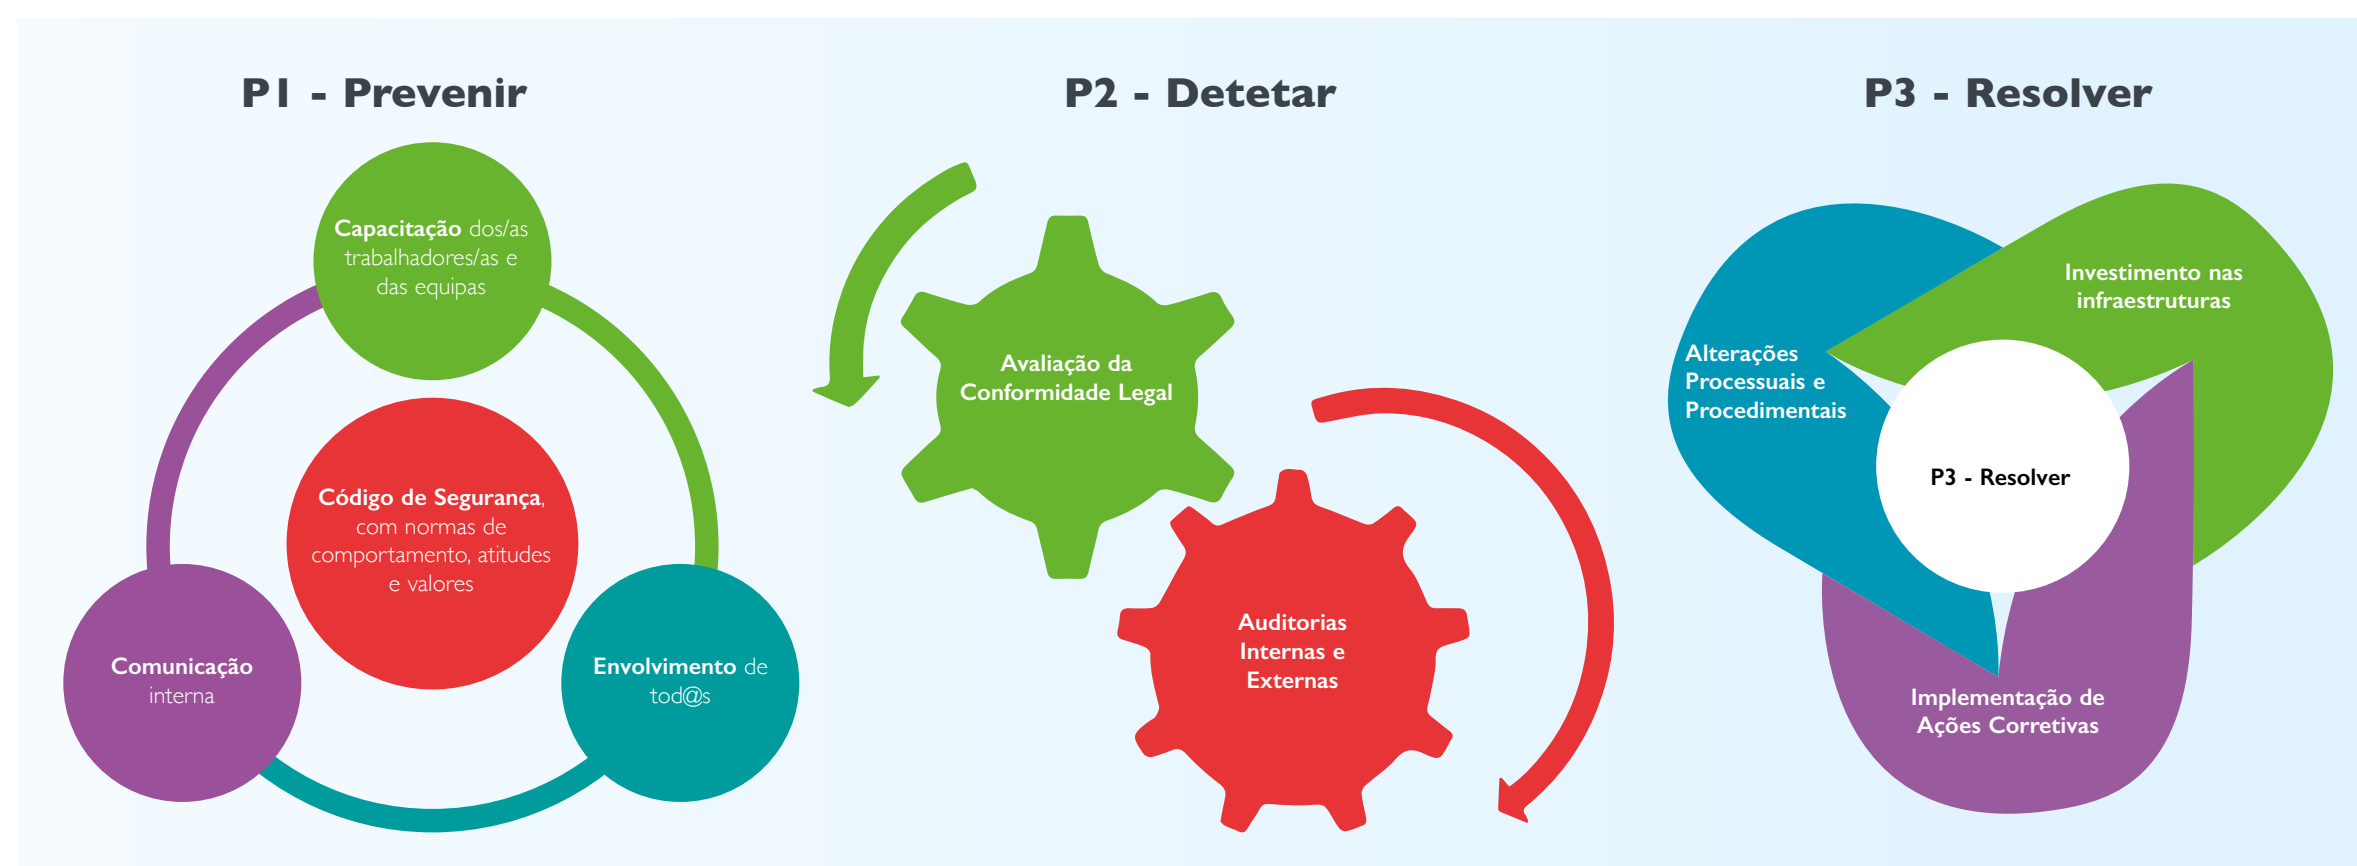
P1 - Prevenir

Capacitação dos/as trabalhadores/as e das equipas

Código de Segurança, com normas de comportamento, atitudes e valores

Comunicação interna

Envolvimento de tod@s

P2 - Detetar

Avaliação da Conformidade Legal

Auditorias Internas e Externas

P3 - Resolver

Investimento nas infraestruturas

Alterações Processuais e Procedimentais

P3 - Resolver

Implementação de Ações Corretivas